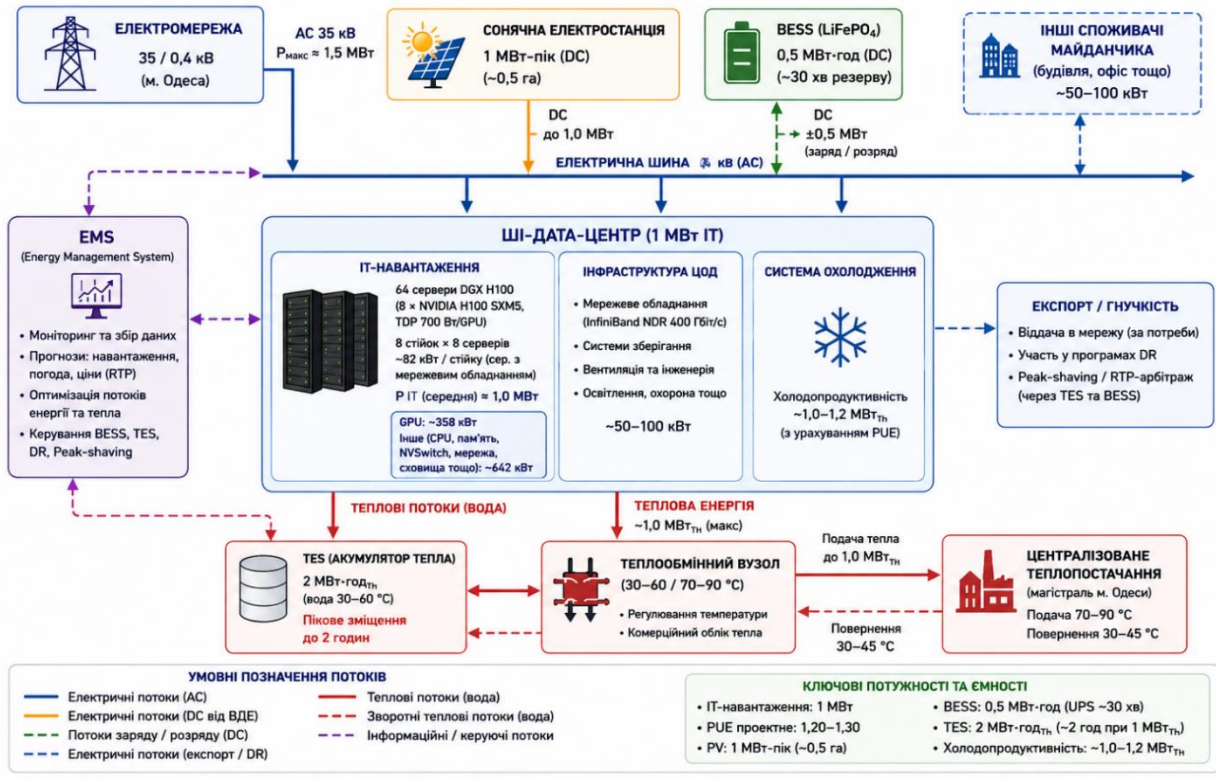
ЕЛЕКТРОМЕРЕЖА
35 / 0,4 кВ
(м. Одеса)

AC 35 кВ
$P_{макс}$ ≈ 1,5 МВт

СОНЯЧНА ЕЛЕКТРОСТАНЦІЯ
1 МВт-пік (DC)
(~0,5 га)

BESS ($LiFePO_4$)
0,5 МВт·год (DC)
(~30 хв резерву)

ІНШІ СПОЖИВАЧІ МАЙДАНЧИКА
(будівля, офіс тощо)
~50–100 кВт

DC
до 1,0 МВт

DC
±0,5 МВт
(заряд / розряд)

ЕЛЕКТРИЧНА ШИНА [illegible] кВ (AC)

EMS
(Energy Management System)
• Моніторинг та збір даних
• Прогнози: навантаження, погода, ціни (RTP)
• Оптимізація потоків енергії та тепла
• Керування BESS, TES, DR, Peak-shaving

ШІ-ДАТА-ЦЕНТР (1 МВт ІТ)

ІТ-НАВАНТАЖЕННЯ
64 сервери DGX H100 (8 × NVIDIA H100 SXM5, TDP 700 Вт/GPU)
8 стійок × 8 серверів ~82 кВт / стійку (сер. з мережевим обладнанням)
P IT (середня) ≈ 1,0 МВт
GPU: ~358 кВт
Інше (CPU, пам'ять, NVSwitch, мережа, сховища тощо): ~642 кВт

ІНФРАСТРУКТУРА ЦОД
• Мережеве обладнання (InfiniBand NDR 400 Гбіт/с)
• Системи зберігання
• Вентиляція та інженерія
• Освітлення, охорона тощо
~50–100 кВт

СИСТЕМА ОХОЛОДЖЕННЯ
Холодопродуктивність ~1,0–1,2 $МВт_{Th}$
(з урахуванням PUE)

ЕКСПОРТ / ГНУЧКІСТЬ
• Віддача в мережу (за потреби)
• Участь у програмах DR
• Peak-shaving / RTP-арбітраж (через TES та BESS)

ТЕПЛОВІ ПОТОКИ (ВОДА)

ТЕПЛОВА ЕНЕРГІЯ
~1,0 $МВт_{Th}$ (макс)

TES (АКУМУЛЯТОР ТЕПЛА)
2 $МВт·год_{Th}$
(вода 30–60 °C)
Пікове зміщення до 2 годин

ТЕПЛООБМІННИЙ ВУЗОЛ
(30–60 / 70–90 °C)
• Регулювання температури
• Комерційний облік тепла

Подача тепла до 1,0 $МВт_{Th}$

Повернення 30–45 °C

ЦЕНТРАЛІЗОВАНЕ ТЕПЛОПОСТАЧАННЯ
(магістраль м. Одеси)
Подача 70–90 °C
Повернення 30–45 °C

УМОВНІ ПОЗНАЧЕННЯ ПОТОКІВ
Електричні потоки (AC)
Електричні потоки (DC від ВДЕ)
Потоки заряду / розряду (DC)
Електричні потоки (експорт / DR)
Теплові потоки (вода)
Зворотні теплові потоки (вода)
Інформаційні / керуючі потоки

КЛЮЧОВІ ПОТУЖНОСТІ ТА ЄМНОСТІ
• ІТ-навантаження: 1 МВт
• PUE проектне: 1,20–1,30
• PV: 1 МВт-пік (~0,5 га)
• BESS: 0,5 МВт·год (UPS ~30 хв)
• TES: 2 $МВт·год_{Th}$ (~2 год при 1 $МВт_{Th}$)
• Холодопродуктивність: ~1,0–1,2 $МВт_{Th}$